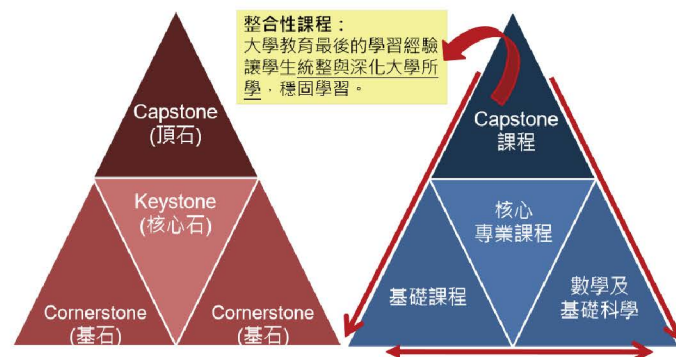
整合性課程：
大學教育最後的學習經驗讓學生統整與深化大學所學，穩固學習。

Capstone
(頂石)

Keystone
(核心石)

Cornerstone
(基石)

Cornerstone
(基石)

Capstone
課程

核心
專業課程

基礎課程

數學及
基礎科學